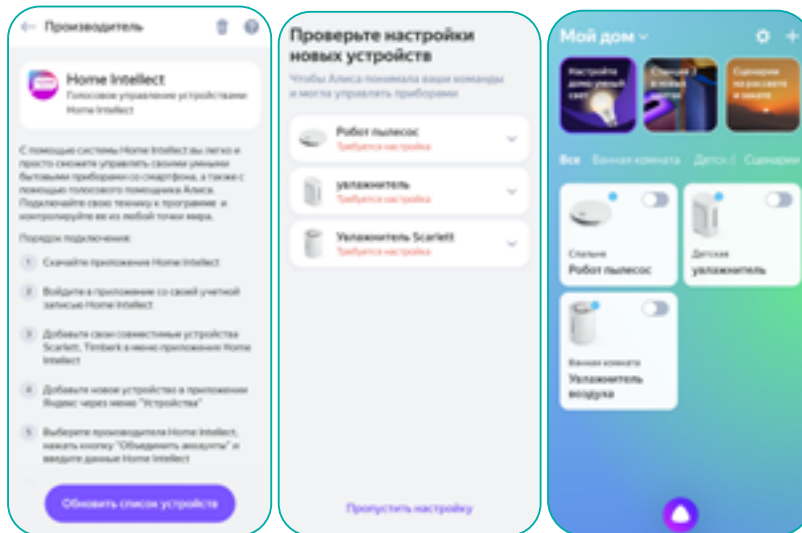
← Производитель

Home Intellect
Голосовое управление устройствами Home Intellect

С помощью системы Home Intellect вы легко и просто сможете управлять своими умными бытовыми приборами со смартфона, а также с помощью голосового помощника Алиса. Подключайте свою технику к программе и контролируйте ее из любой точки мира.

Порядок подключения:

1 Скачайте приложение Home Intellect

2 Войдите в приложение со своей учетной записью Home Intellect

3 Добавьте свои совместимые устройства Scarlett, Timberk в меню приложения Home Intellect

4 Добавьте новое устройство в приложении Яндекс через меню "Устройства"

5 Выберите производителя Home Intellect, нажать кнопку "Объединить аккаунты" и введите данные Home Intellect

Обновить список устройств

Проверьте настройки новых устройств

Чтобы Алиса понимала ваши команды и могла управлять приборами

Робот пылесос
Требуется настройка

увлажнитель
Требуется настройка

Увлажнитель Scarlett
Требуется настройка

Пропустить настройку

Мой дом

Настройте домашний свет

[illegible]

Сценарии на рассвете и закате

Все Ванная комната Детская Сценарии

Спальня
Робот пылесос

Детская
увлажнитель

Ванная комната
Увлажнитель воздуха